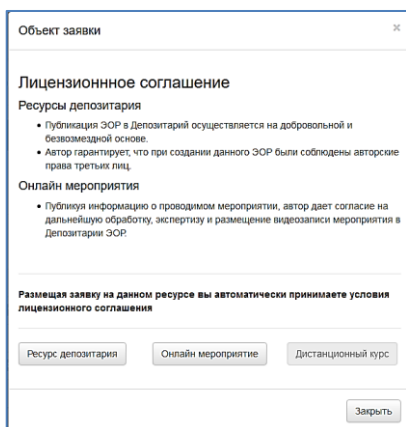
Объект заявки

×

Лицензионное соглашение

Ресурсы депозитария

• Публикация ЭОР в Депозитарий осуществляется на добровольной и безвозмездной основе.
• Автор гарантирует, что при создании данного ЭОР были соблюдены авторские права третьих лиц.

Онлайн мероприятия

• Публикуя информацию о проводимом мероприятии, автор дает согласие на дальнейшую обработку, экспертизу и размещение видеозаписи мероприятия в Депозитарии ЭОР.

Размещая заявку на данном ресурсе вы автоматически принимаете условия лицензионного соглашения

Ресурс депозитария

Онлайн мероприятие

Дистанционный курс

Закрыть